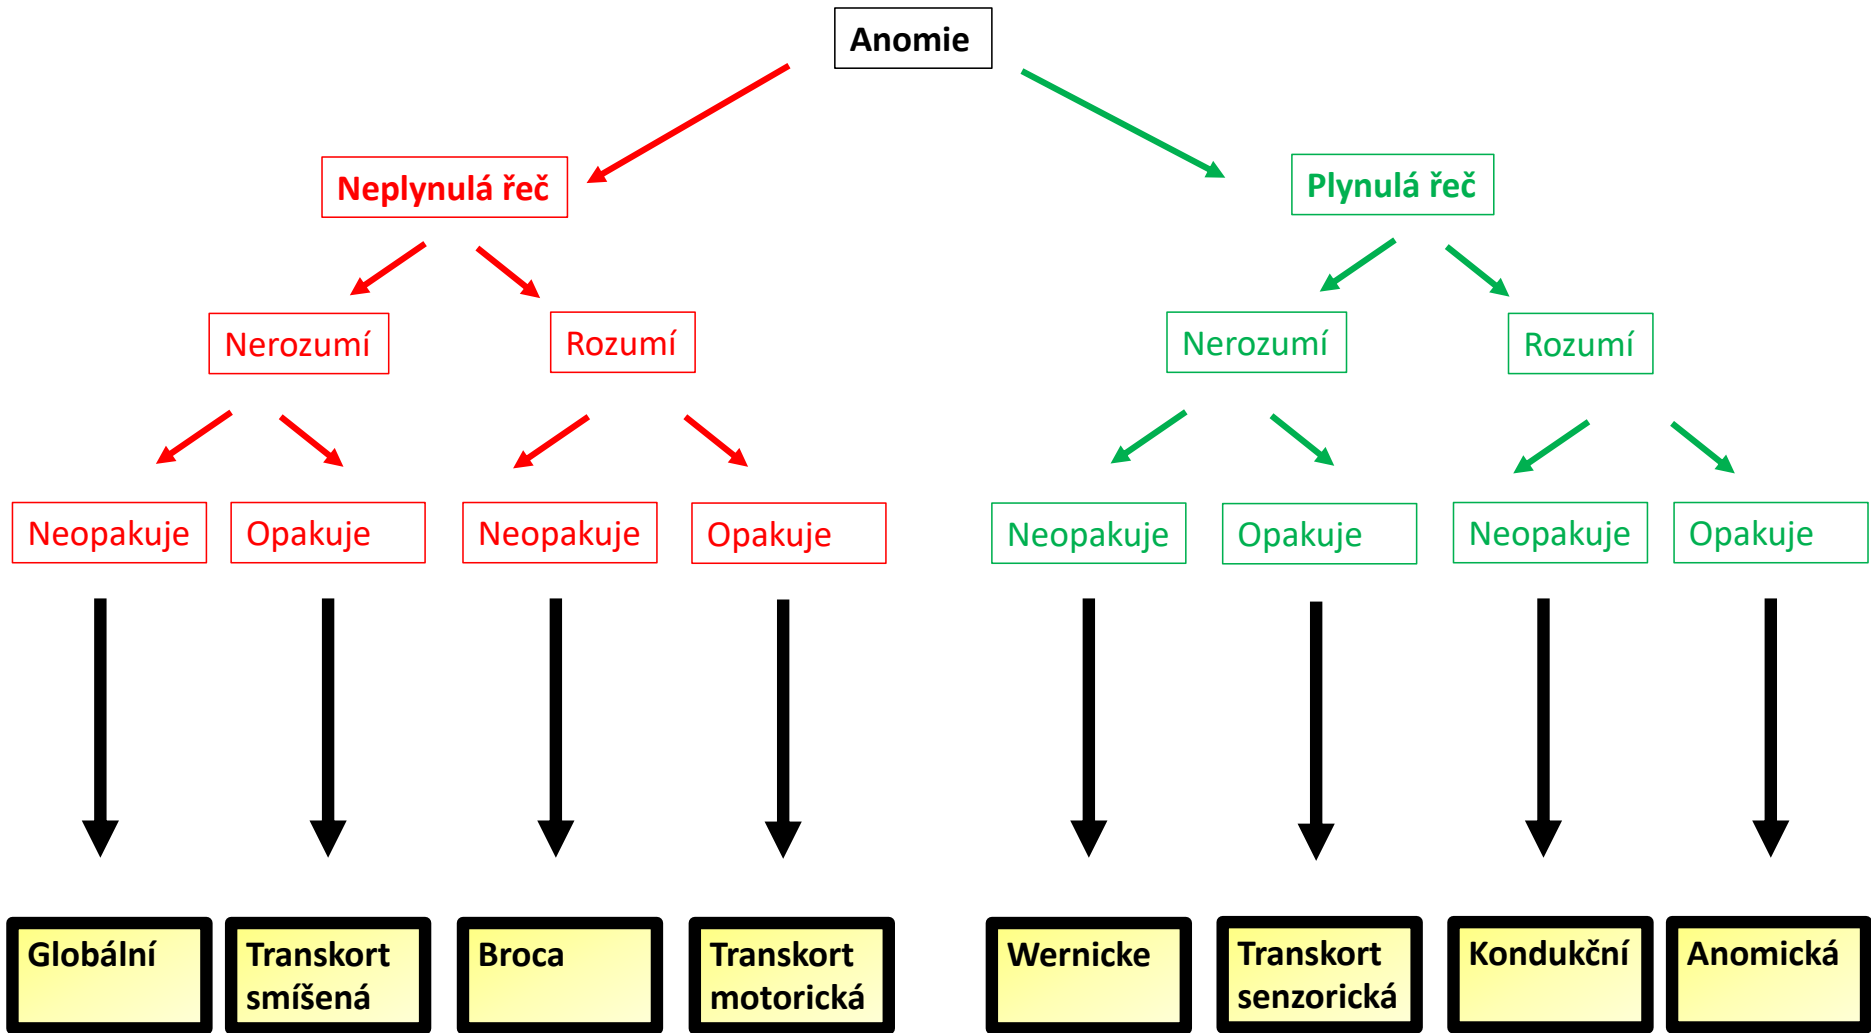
Anomie

Neplynulá řeč

Plynulá řeč

Nerozumí

Rozumí

Nerozumí

Rozumí

Neopakuje

Opakuje

Neopakuje

Opakuje

Neopakuje

Opakuje

Neopakuje

Opakuje

Globální

Transkort smíšená

Broca

Transkort motorická

Wernicke

Transkort senzorická

Kondukční

Anomická